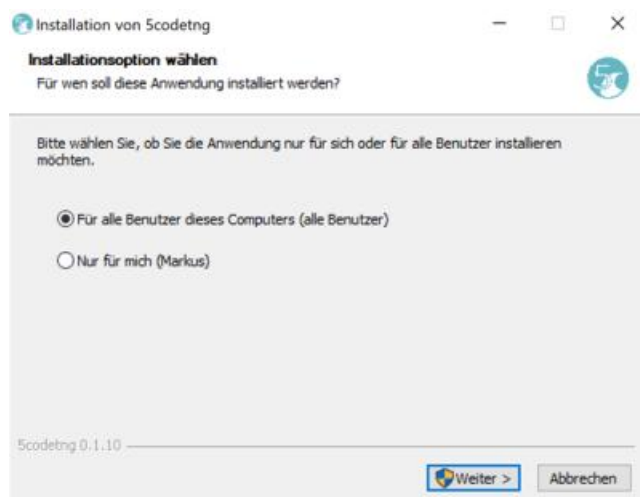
Installation von 5codetng

Installationsoption wählen

Für wen soll diese Anwendung installiert werden?

Bitte wählen Sie, ob Sie die Anwendung nur für sich oder für alle Benutzer installieren möchten.

Für alle Benutzer dieses Computers (alle Benutzer)

Nur für mich (Markus)

5codetng 0.1.10

Weiter >

Abbrechen